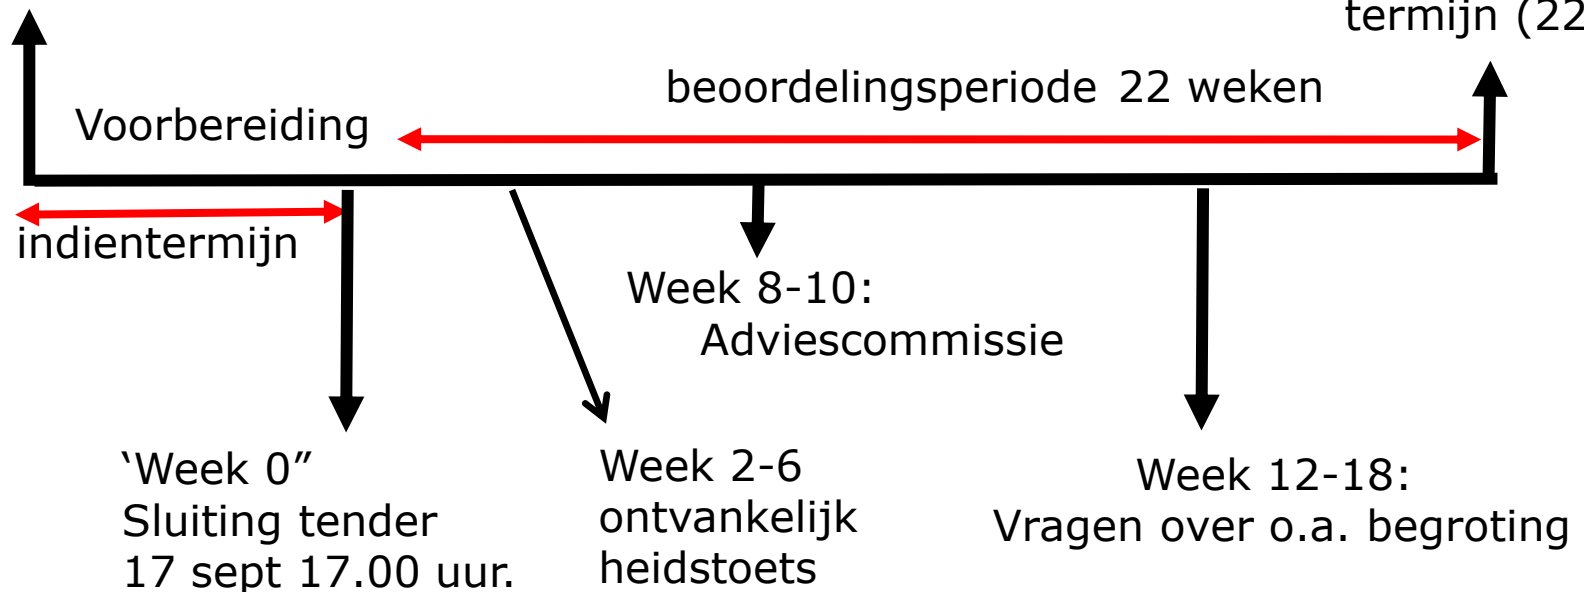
termijn (22

beoordelingsperiode 22 weken

Voorbereiding

indientermijn

Week 8-10:
Adviescommissie

‘Week 0”
Sluiting tender
17 sept 17.00 uur.

Week 2-6
ontvankelijk
heidstoets

Week 12-18:
Vragen over o.a. begroting